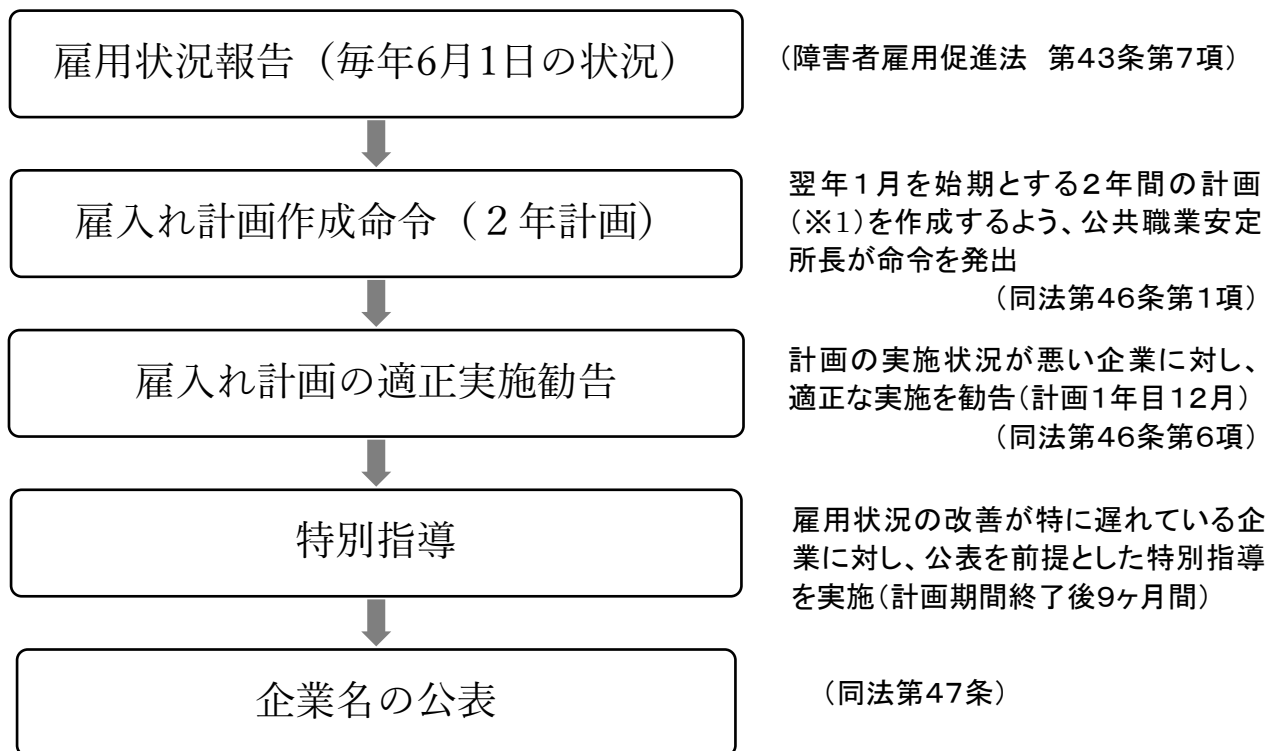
雇用状況報告（毎年6月1日の状況）

（障害者雇用促進法 第43条第7項）

雇入れ計画作成命令（２年計画）

翌年1月を始期とする2年間の計画(※1)を作成するよう、公共職業安定所長が命令を発出
（同法第46条第1項）

雇入れ計画の適正実施勧告

計画の実施状況が悪い企業に対し、適正な実施を勧告(計画1年目12月)
（同法第46条第6項）

特別指導

雇用状況の改善が特に遅れている企業に対し、公表を前提とした特別指導を実施(計画期間終了後9ヶ月間)

企業名の公表

（同法第47条）